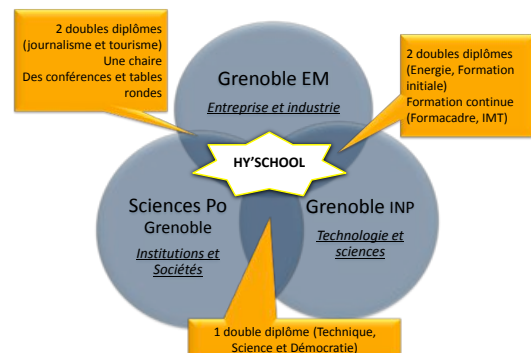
2 doubles diplômes (journalisme et tourisme)
Une chaire
Des conférences et tables rondes

Grenoble EM
Entreprise et industrie

2 doubles diplômes (Energie, Formation initiale)
Formation continue (Formacadre, IMT)

HY'SCHOOL

Sciences Po
Grenoble
Institutions et Sociétés

Grenoble INP
Technologie et sciences

1 double diplôme (Technique, Science et Démocratie)